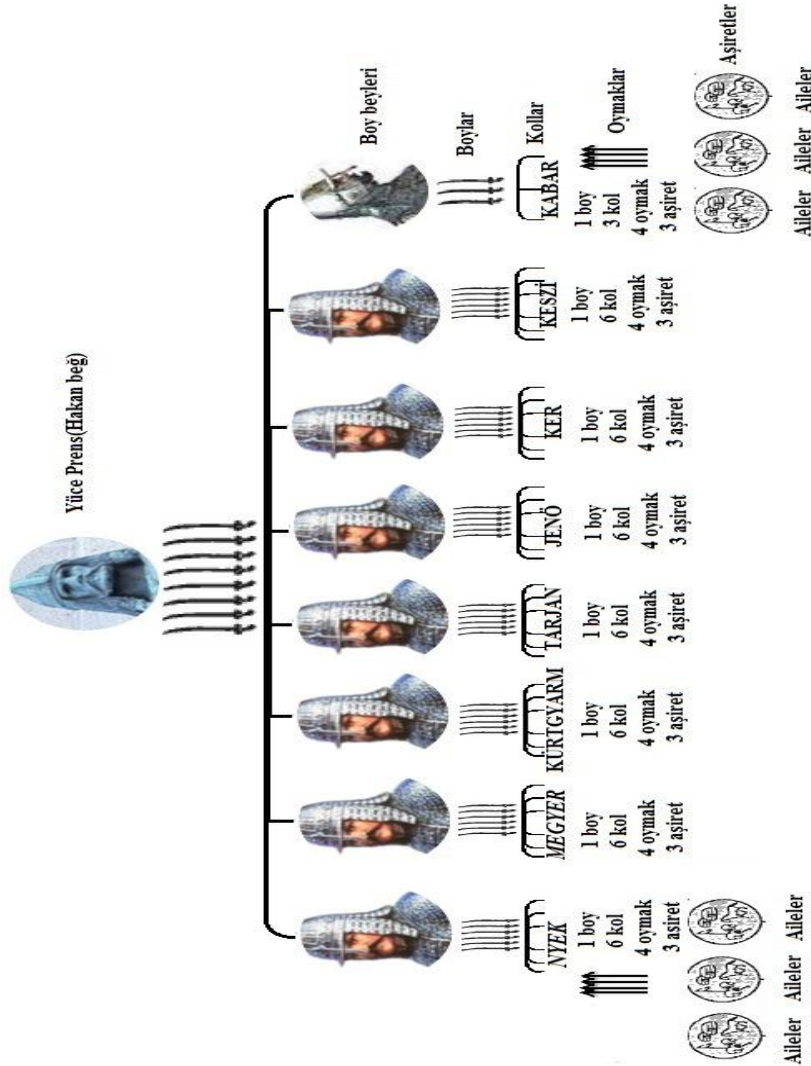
Yüce Prens(Hakan beğ)

Boy beyleri

Boylar

Kollar

Oymaklar

Aşiretler

NYEK
1 boy
6 kol
4 oymak
3 aşiret

MEGYER
1 boy
6 kol
4 oymak
3 aşiret

KURTGYARM
1 boy
6 kol
4 oymak
3 aşiret

TARJAN
1 boy
6 kol
4 oymak
3 aşiret

JENŐ
1 boy
6 kol
4 oymak
3 aşiret

KER
1 boy
6 kol
4 oymak
3 aşiret

KESZI
1 boy
6 kol
4 oymak
3 aşiret

KABAR
1 boy
3 kol
4 oymak
3 aşiret

Aileler Aileler Aileler

Aileler Aileler Aileler